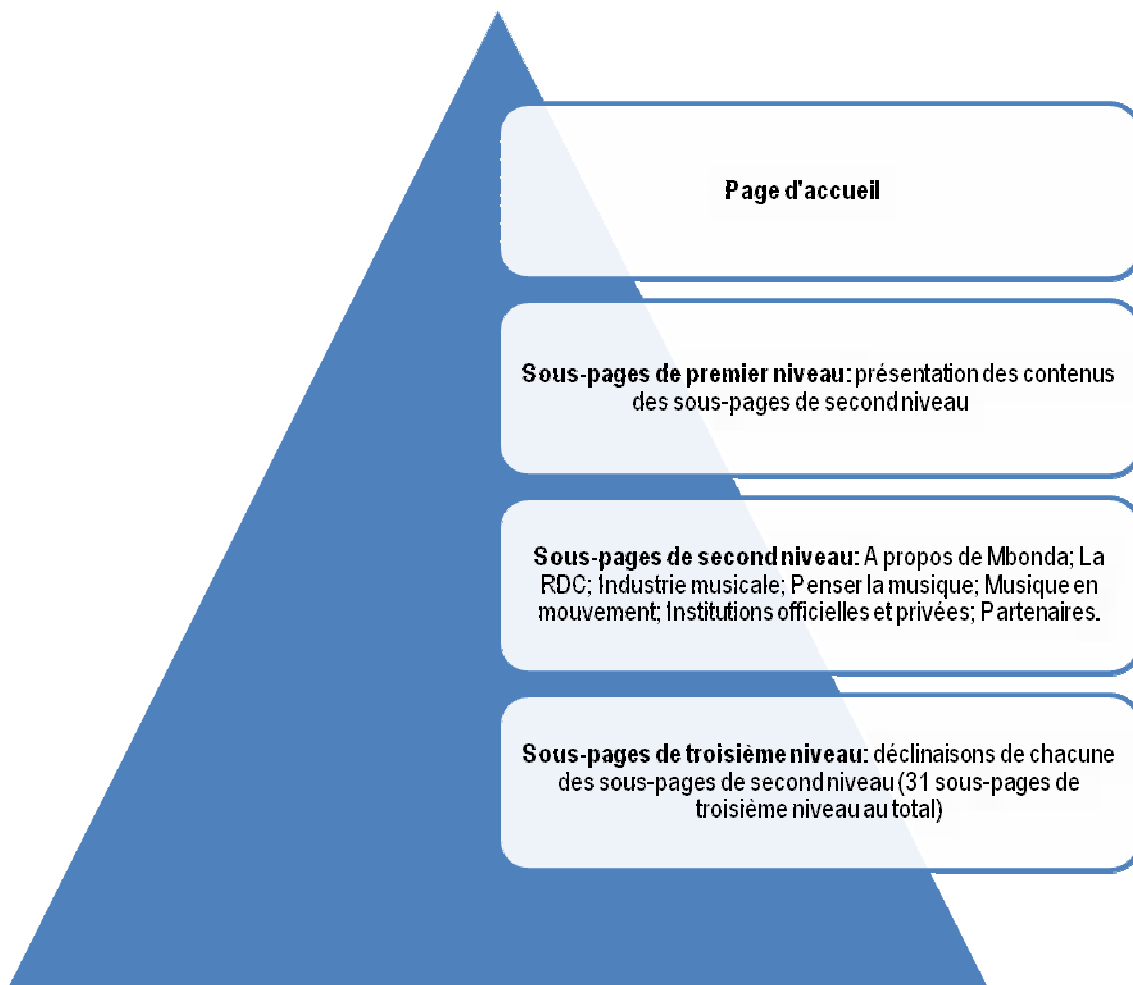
Page d'accueil

Sous-pages de premier niveau: présentation des contenus des sous-pages de second niveau

Sous-pages de second niveau: A propos de Mbonda; La RDC; Industrie musicale; Penser la musique; Musique en mouvement; Institutions officielles et privées; Partenaires.

Sous-pages de troisième niveau: déclinaisons de chacune des sous-pages de second niveau (31 sous-pages de troisième niveau au total)